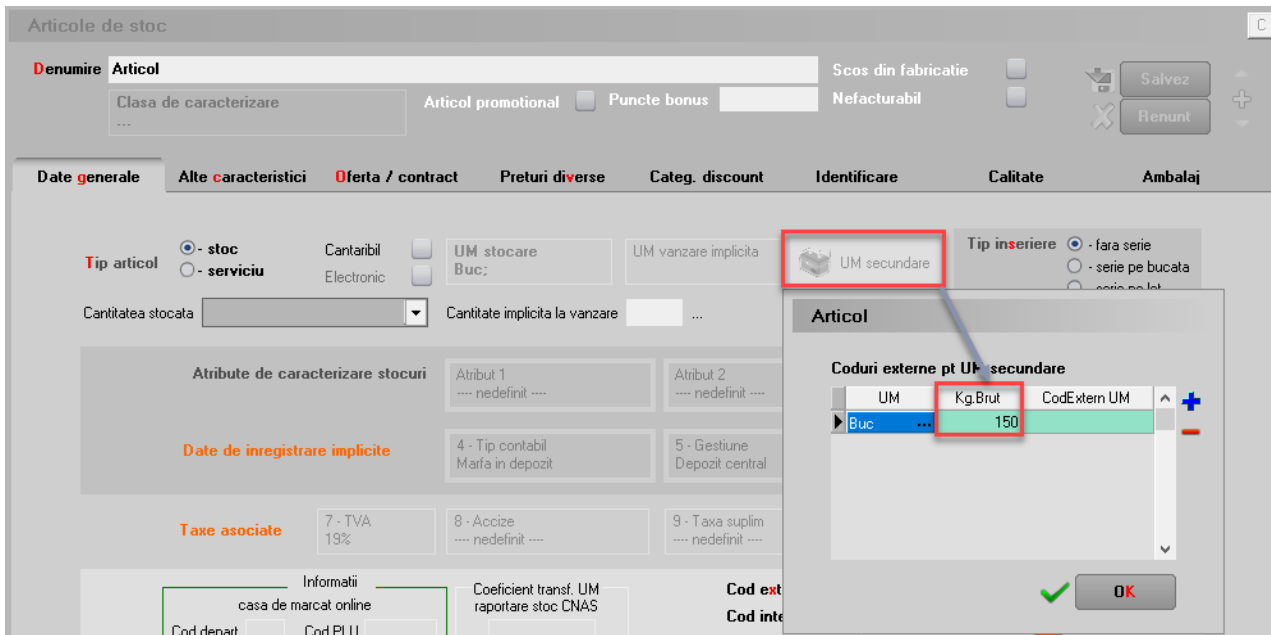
Articole de stoc

Denumire Articol

Clasa de caracterizare
---

Articol promotional Puncte bonus

Scos din fabricatie
Nefacturabil

Salvez
Renunt

Date generale | Alte caracteristici | Oferta / contract | Preturi diverse | Categ. discount | Identificare | Calitate | Ambalaj

Tip articol
- stoc
- serviciu

Cantaribil
Electronic

UM stocare
Buc;

UM vanzare implicita

UM secundare

Tip inseriere
- fara serie
- serie pe bucata

Cantitatea stocata

Cantitate implicita la vanzare ...

Atribute de caracterizare stocuri
Atribut 1
---- nedefinit ----
Atribut 2
---- nedefinit ----

Date de inregistrare implicite
4 - Tip contabil
Marfa in depozit
5 - Gestiune
Depozit central

Taxe asociate
7 - TVA
19%
8 - Accize
---- nedefinit ----
9 - Taxa suplim
---- nedefinit ----

Informatii
casa de marcat online
Cod depart
Cod PLU

Coeficient transf. UM
raportare stoc CNAS

Cod ext
Cod inte

Articol

Coduri externe pt UM secundare

| UM | Kg.Brut | CodExtern UM |
|---|---|---|
| Buc ... | 150 | |

OK